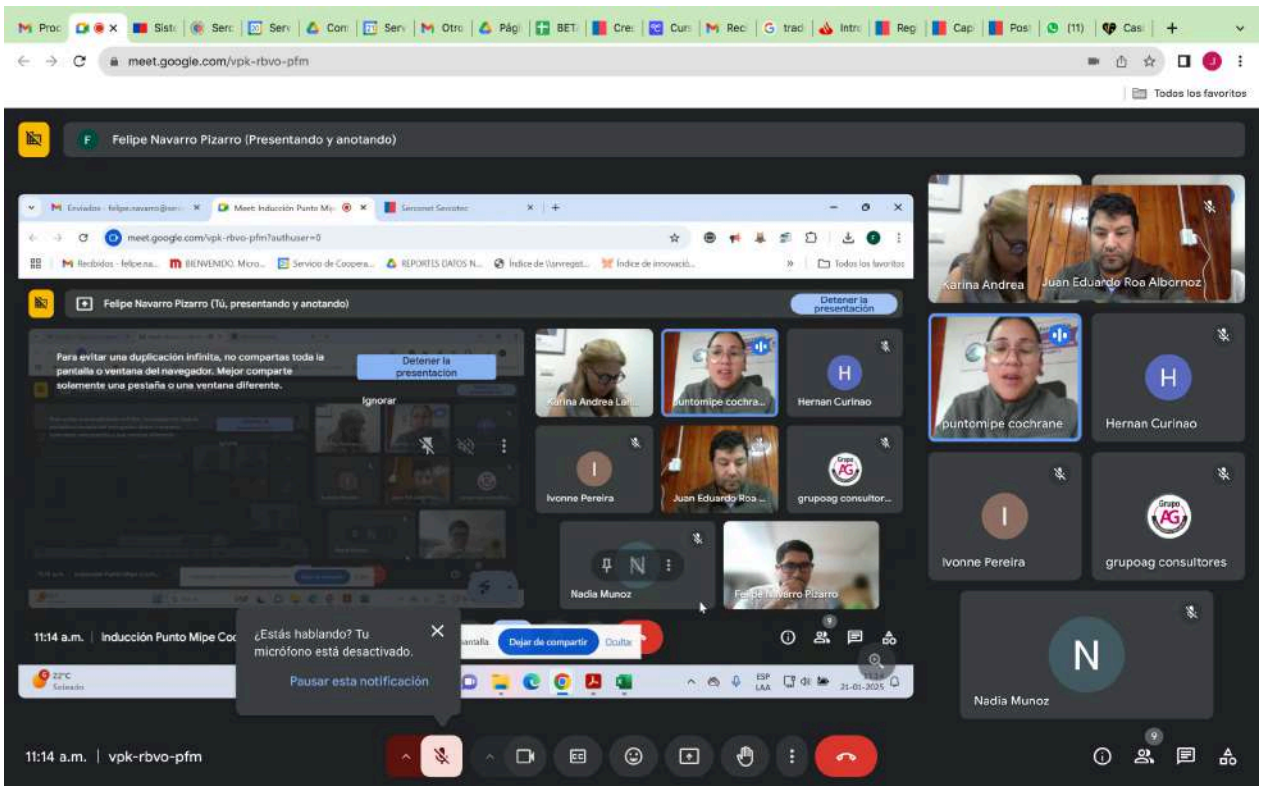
Proc | × | Siste | Serc | Serv | Com | Serv | Otro | Pági | BET | Cre | Cur | Reci | trad | Intr | Reg | Cap | Pos | (11) | Cas | +

meet.google.com/vpk-rbvo-pfm

Todos los favoritos

F Felipe Navarro Pizarro (Presentando y anotando)

Enviados - felipe.navarro@ser | Meet: Inducción Punto Mip | Sercotec Servicios

meet.google.com/vpk-rbvo-pfm?authuser=0

Recibidos - felipe.na... | BIENVENIDO. Micro... | Servicio de Coopera... | REPORTES DATOS N... | Índice de \\snreget... | Índice de innovació... | Todos los favoritos

Felipe Navarro Pizarro (Tú, presentando y anotando)

Detener la presentación

Para evitar una duplicación infinita, no compartas toda la pantalla o ventana del navegador. Mejor comparte solamente una pestaña o una ventana diferente.

Detener la presentación

Ignorar

Karina Andrea La...

puntomipe cochra...

H Hernan Curinao

I Ivonne Pereira

Juan Eduardo Roa ...

grupoag consultor...

N Nadia Munoz

Felipe Navarro Pizarro

11:14 a.m. | Inducción Punto Mipe Co

¿Estás hablando? Tu micrófono está desactivado.

Pausar esta notificación

pantalla Dejar de compartir Ocultar

22°C Soleado

ESP LAA 21-01-2025

Karina Andrea

Juan Eduardo Roa Albornoz

puntomipe cochrane

H Hernan Curinao

I Ivonne Pereira

grupoag consultores

N Nadia Munoz

11:14 a.m. | vpk-rbvo-pfm

9